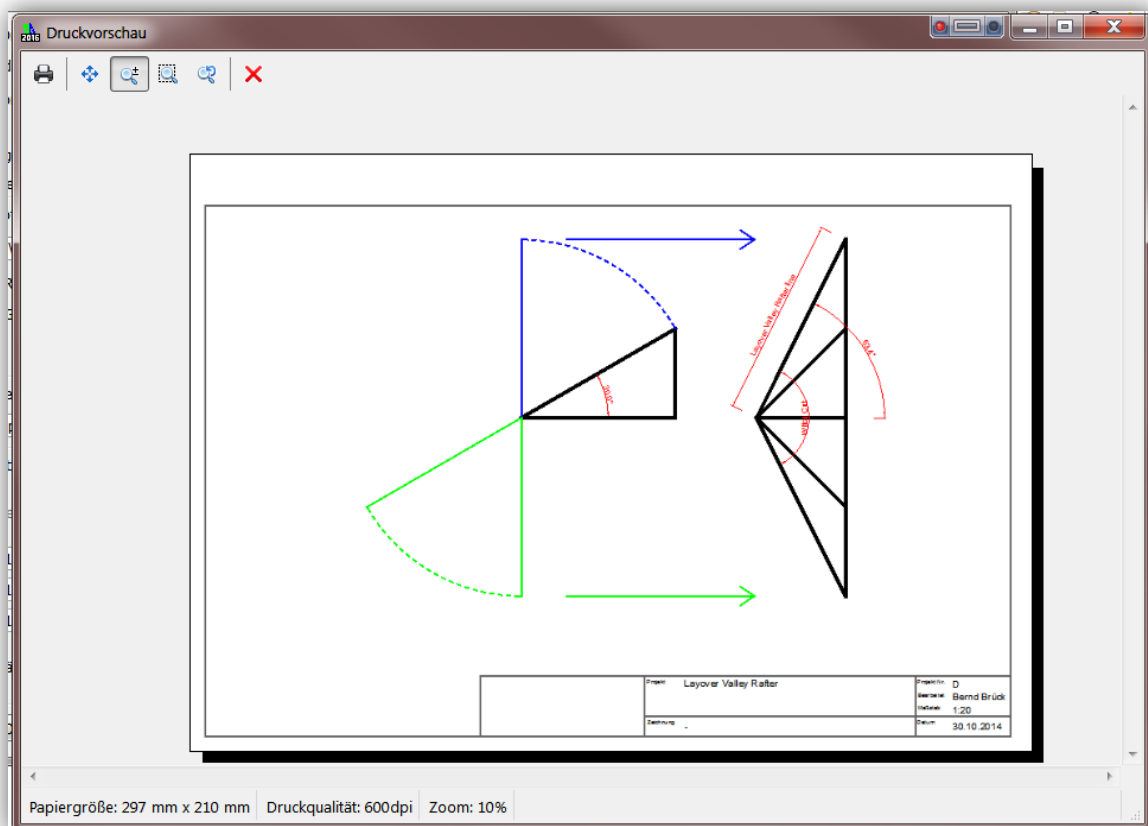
2016 Druckvorschau

Layover Valley Rafter Line

30,0°

63,4°

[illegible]

Projekt Layover Valley Rafter
Projekt-Nr. D
Bearbeiter Bernd Brück
Maßstab 1:20
Zeichnung -
Datum 30.10.2014

Papiergröße: 297 mm x 210 mm
Druckqualität: 600dpi
Zoom: 10%